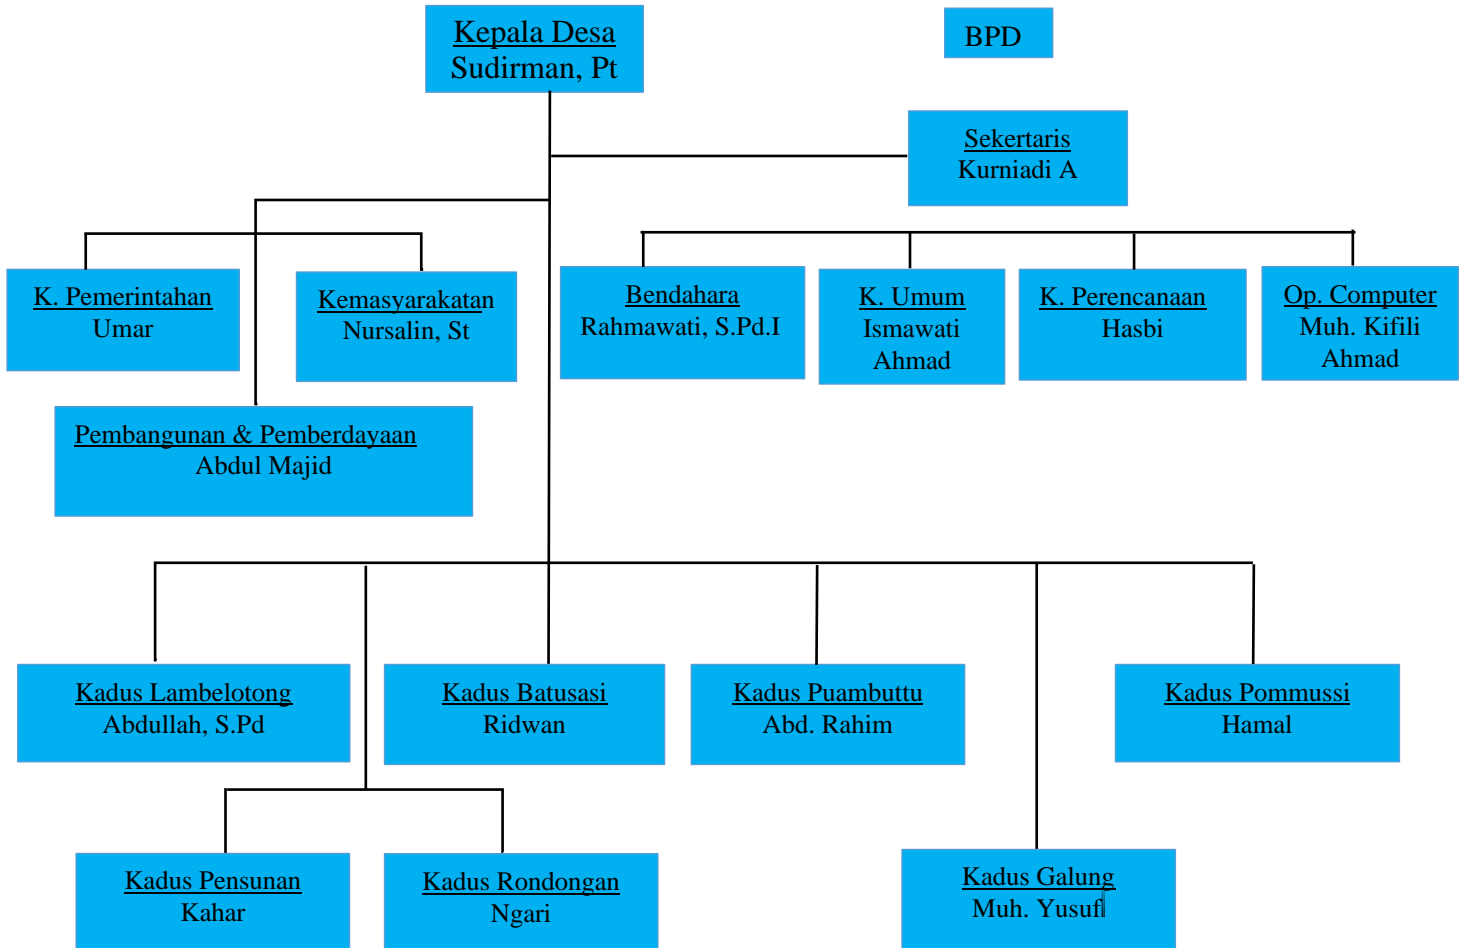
Kepala Desa
Sudirman, Pt

BPD

Sekertaris
Kurniadi A

K. Pemerintahan
Umar

Kemasyarakatan
Nursalin, St

Bendahara
Rahmawati, S.Pd.I

K. Umum
Ismawati
Ahmad

K. Perencanaan
Hasbi

Op. Computer
Muh. Kifili
Ahmad

Pembangunan & Pemberdayaan
Abdul Majid

Kadus Lambelotong
Abdullah, S.Pd

Kadus Batusasi
Ridwan

Kadus Puambuttu
Abd. Rahim

Kadus Pommussi
Hamal

Kadus Pensunan
Kahar

Kadus Rondongan
Ngari

Kadus Galung
Muh. Yusuf